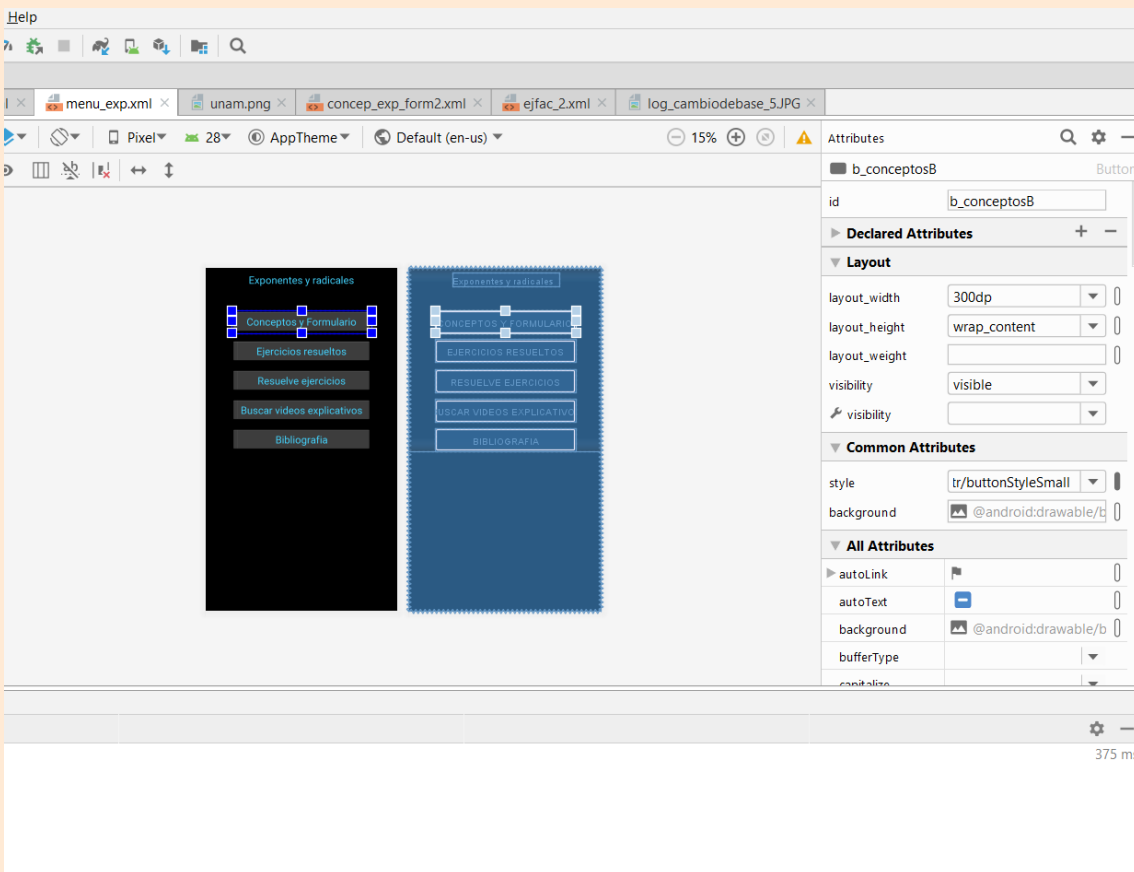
Help

l × menu_exp.xml × unam.png × concep_exp_form2.xml × ejfac_2.xml × log_cambiodebase_5.JPG ×

Pixel 28 AppTheme Default (en-us) 15%

Exponentes y radicales
Conceptos y Formulario
Ejercicios resueltos
Resuelve ejercicios
Buscar videos explicativos
Bibliografia

Exponentes y radicales
CONCEPTOS Y FORMULARIO
EJERCICIOS RESUELTOS
RESUELVE EJERCICIOS
USCAR VIDEOS EXPLICATIVO
BIBLIOGRAFIA

Attributes
b_conceptosB Button
id b_conceptosB
Declared Attributes
Layout
layout_width 300dp
layout_height wrap_content
layout_weight
visibility visible
visibility
Common Attributes
style tr/buttonStyleSmall
background @android:drawable/b
All Attributes
autoLink
autoText
background @android:drawable/b
bufferType
capitalize

375 ms